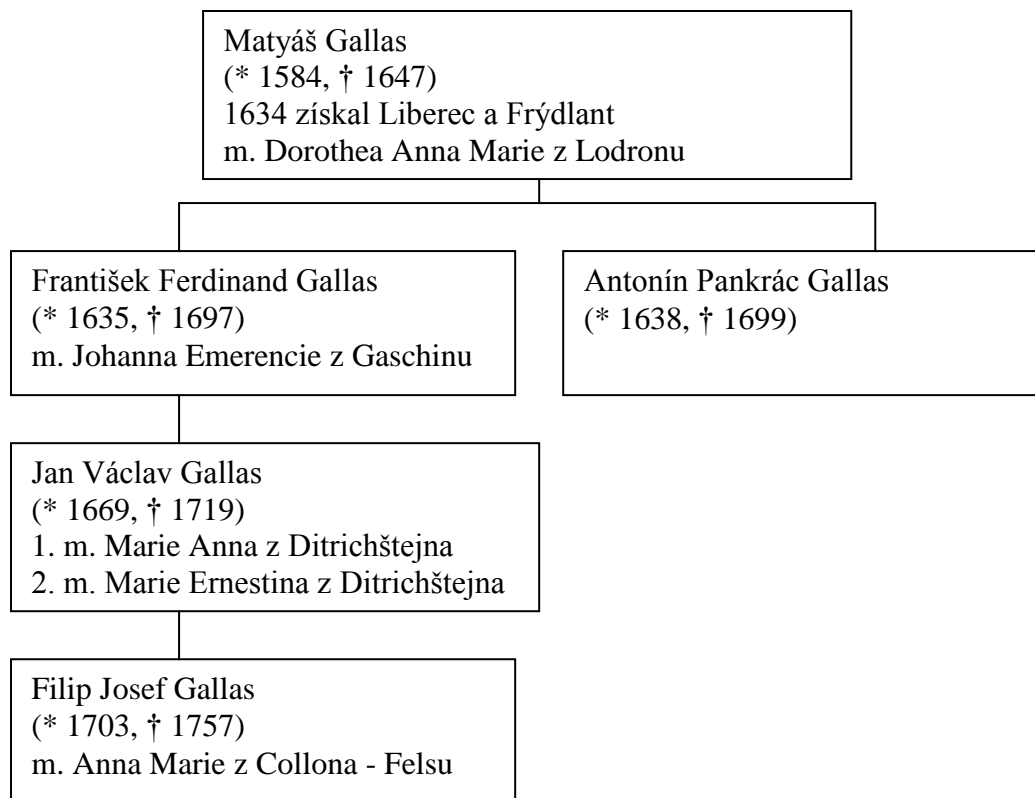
Matyáš Gallas
(* 1584, † 1647)
1634 získal Liberec a Frýdlant
m. Dorothea Anna Marie z Lodronu

František Ferdinand Gallas
(* 1635, † 1697)
m. Johanna Emerencie z Gaschinu

Antonín Pankrác Gallas
(* 1638, † 1699)

Jan Václav Gallas
(* 1669, † 1719)
1. m. Marie Anna z Ditrichštejna
2. m. Marie Ernestina z Ditrichštejna

Filip Josef Gallas
(* 1703, † 1757)
m. Anna Marie z Collona - Felsu